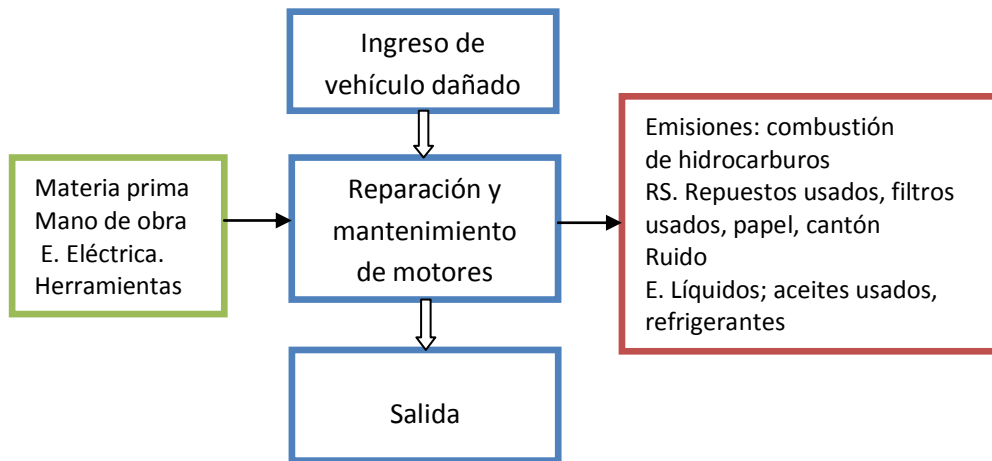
Ingreso de vehículo dañado

Materia prima
Mano de obra
E. Eléctrica.
Herramientas

Reparación y mantenimiento de motores

Emisiones: combustión de hidrocarburos
RS. Repuestos usados, filtros usados, papel, cantón
Ruido
E. Líquidos; aceites usados, refrigerantes

Salida